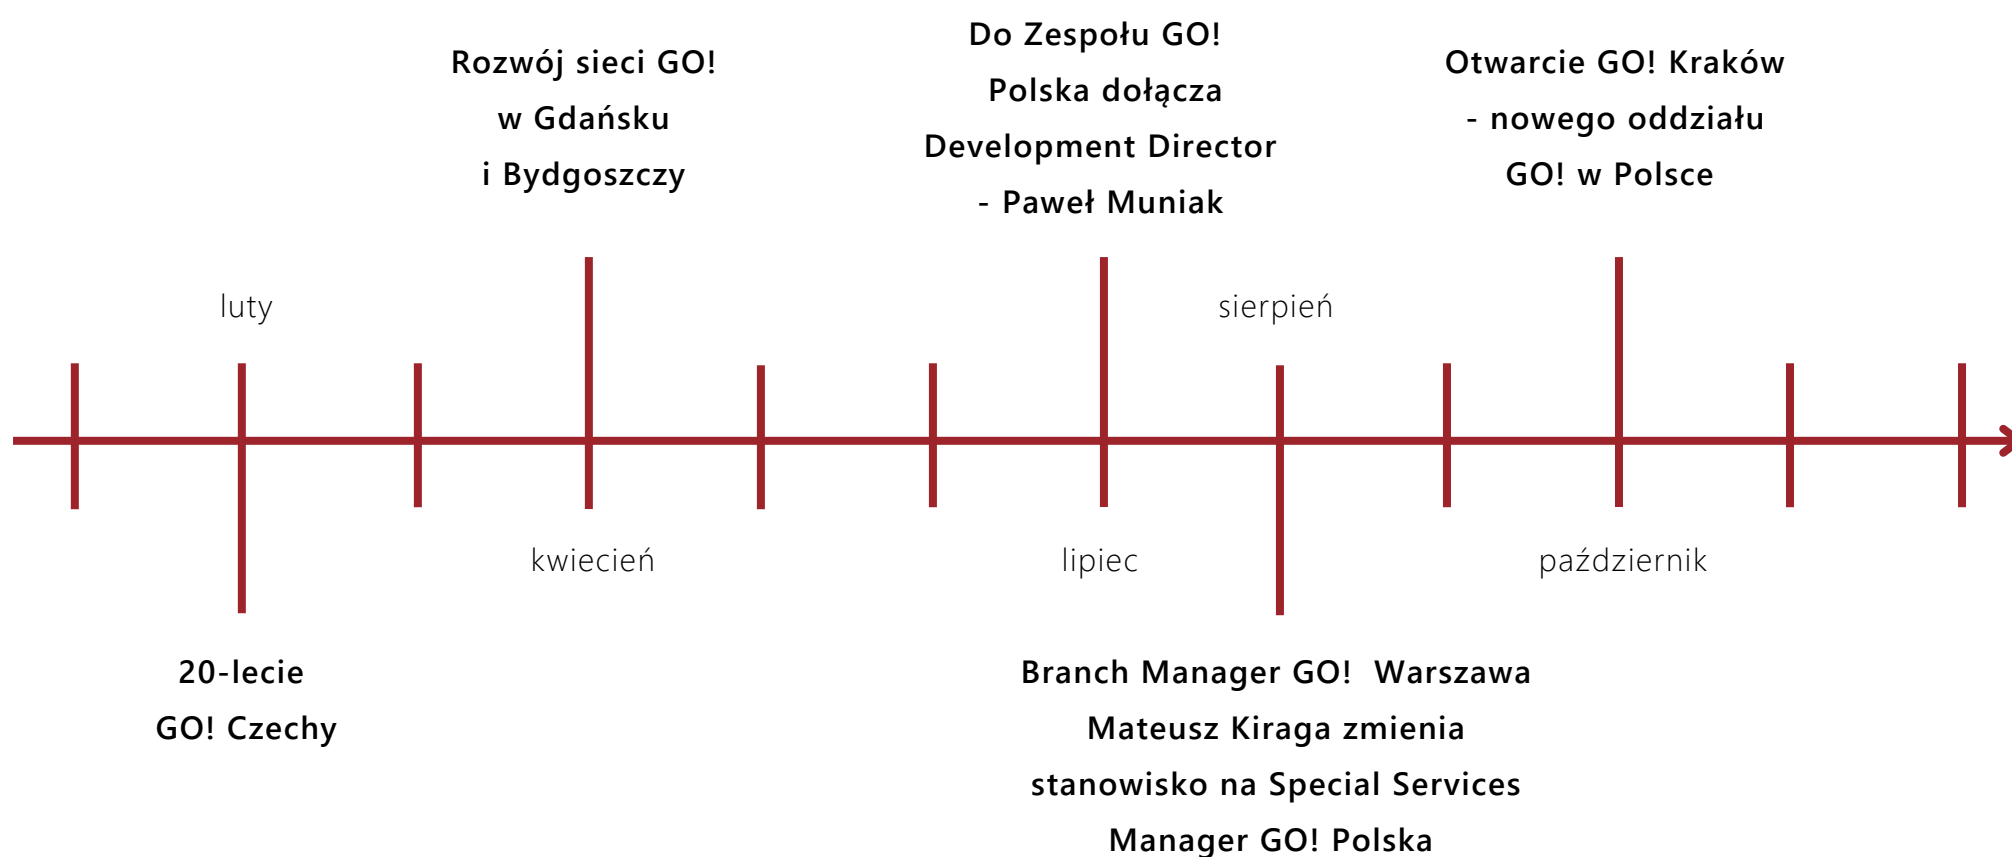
Rozwój sieci GO!
w Gdańsku
i Bydgoszczy

Do Zespołu GO!
Polska dołącza
Development Director
- Paweł Muniak

Otwarcie GO! Kraków
- nowego oddziału
GO! w Polsce

luty

sierpień

kwiecień

lipiec

październik

20-lecie
GO! Czechy

Branch Manager GO! Warszawa
Mateusz Kiraga zmienia
stanowisko na Special Services
Manager GO! Polska